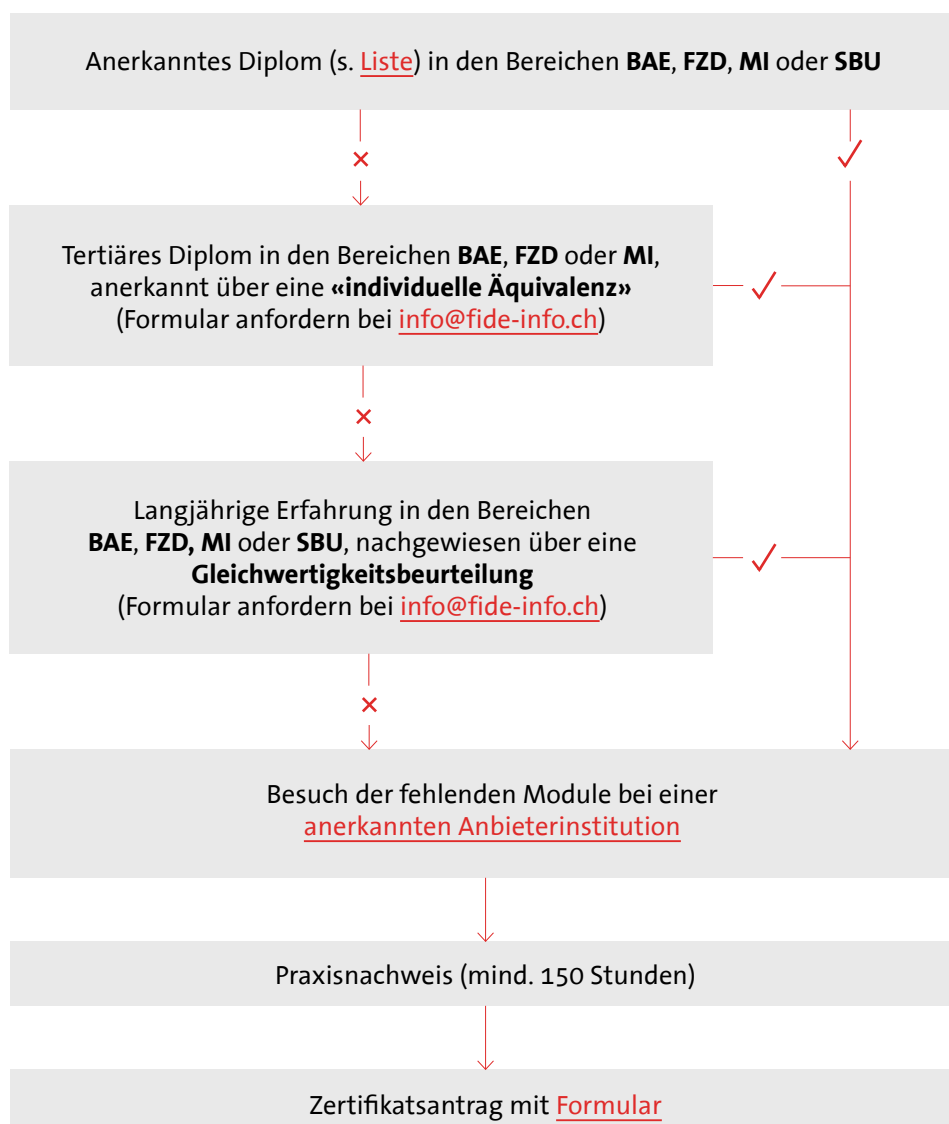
Anerkanntes Diplom (s. Liste) in den Bereichen **BAE**, **FZD**, **MI** oder **SBU**

×

✓

Tertiäres Diplom in den Bereichen **BAE**, **FZD** oder **MI**, anerkannt über eine **«individuelle Äquivalenz»** (Formular anfordern bei info@fide-info.ch)

✓

×

Langjährige Erfahrung in den Bereichen **BAE**, **FZD, MI** oder **SBU**, nachgewiesen über eine **Gleichwertigkeitsbeurteilung** (Formular anfordern bei info@fide-info.ch)

✓

×

Besuch der fehlenden Module bei einer anerkannten Anbieterinstitution

Praxisnachweis (mind. 150 Stunden)

Zertifikatsantrag mit Formular